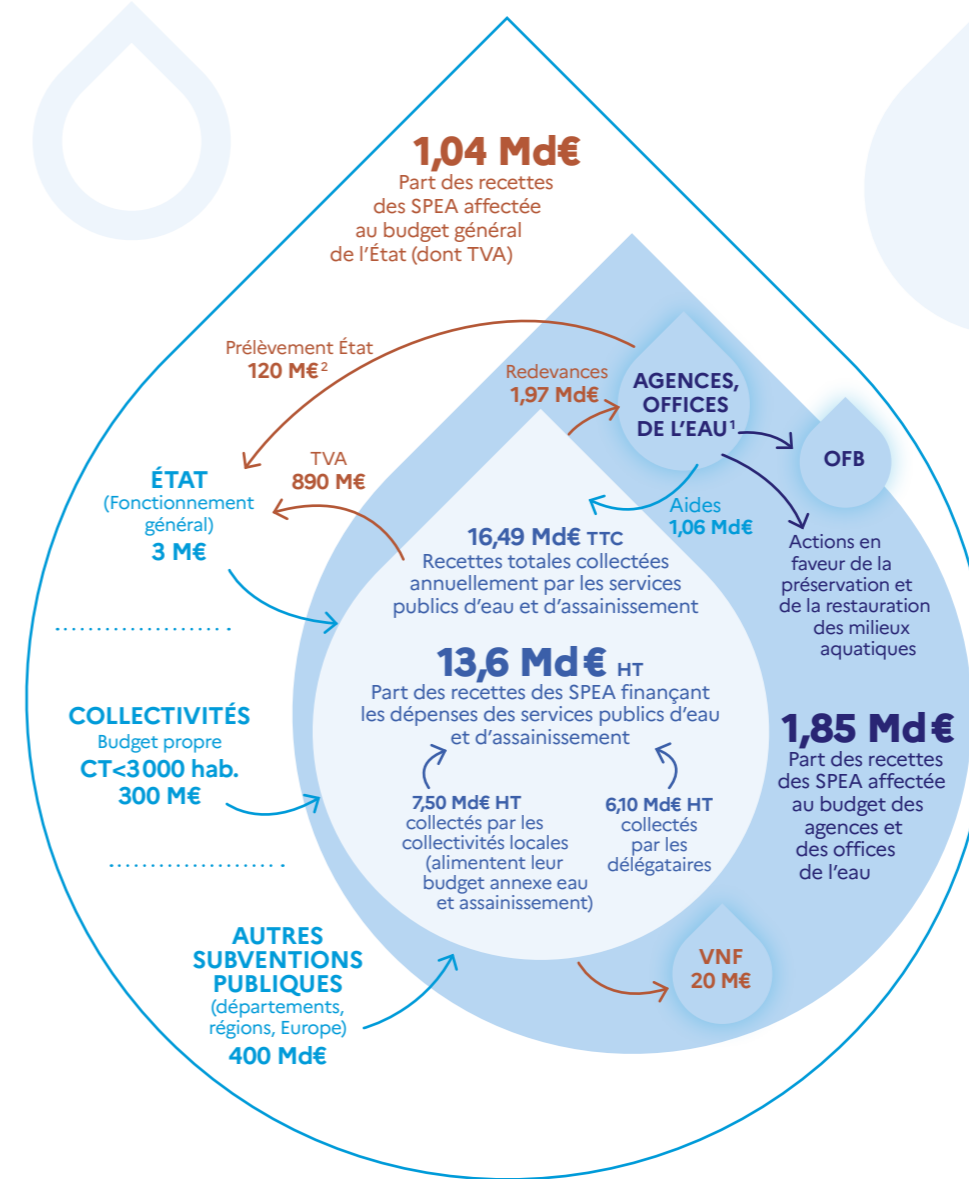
1,04 Md€
Part des recettes des SPEA affectée au budget général de l'État (dont TVA)

Prélèvement État
120 M€ $^2$

Redevances
1,97 Md€

AGENCES, OFFICES DE L'EAU $^1$

OFB

ÉTAT
(Fonctionnement général)
3 M€

TVA
890 M€

Aides
1,06 Md€

Actions en faveur de la préservation et de la restauration des milieux aquatiques

16,49 Md€ TTC
Recettes totales collectées annuellement par les services publics d'eau et d'assainissement

13,6 Md€ HT
Part des recettes des SPEA finançant les dépenses des services publics d'eau et d'assainissement

COLLECTIVITÉS
Budget propre
CT<3000 hab.
300 M€

7,50 Md€ HT
collectés par les collectivités locales (alimentent leur budget annexe eau et assainissement)

6,10 Md€ HT
collectés par les délégataires

1,85 Md€
Part des recettes des SPEA affectée au budget des agences et des offices de l'eau

AUTRES SUBVENTIONS PUBLIQUES
(départements, régions, Europe)
400 Md€

VNF
20 M€